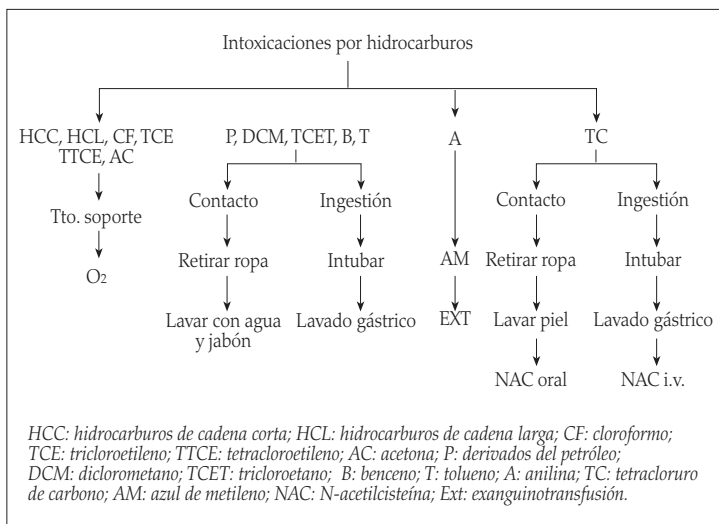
Intoxicaciones por hidrocarburos

HCC, HCL, CF, TCE TTCE, AC

Tto. soporte

$O_2$

P, DCM, TCET, B, T

Contacto

Retirar ropa

Lavar con agua y jabón

Ingestión

Intubar

Lavado gástrico

A

AM

EXT

TC

Contacto

Retirar ropa

Lavar piel

NAC oral

Ingestión

Intubar

Lavado gástrico

NAC i.v.

HCC: hidrocarburos de cadena corta; HCL: hidrocarburos de cadena larga; CF: cloroformo; TCE: tricloroetileno; TTCE: tetracloroetileno; AC: acetona; P: derivados del petróleo; DCM: diclorometano; TCET: tricloroetano; B: benceno; T: tolueno; A: anilina; TC: tetracloruro de carbono; AM: azul de metileno; NAC: N-acetilcisteína; Ext: exanguinotransfusión.